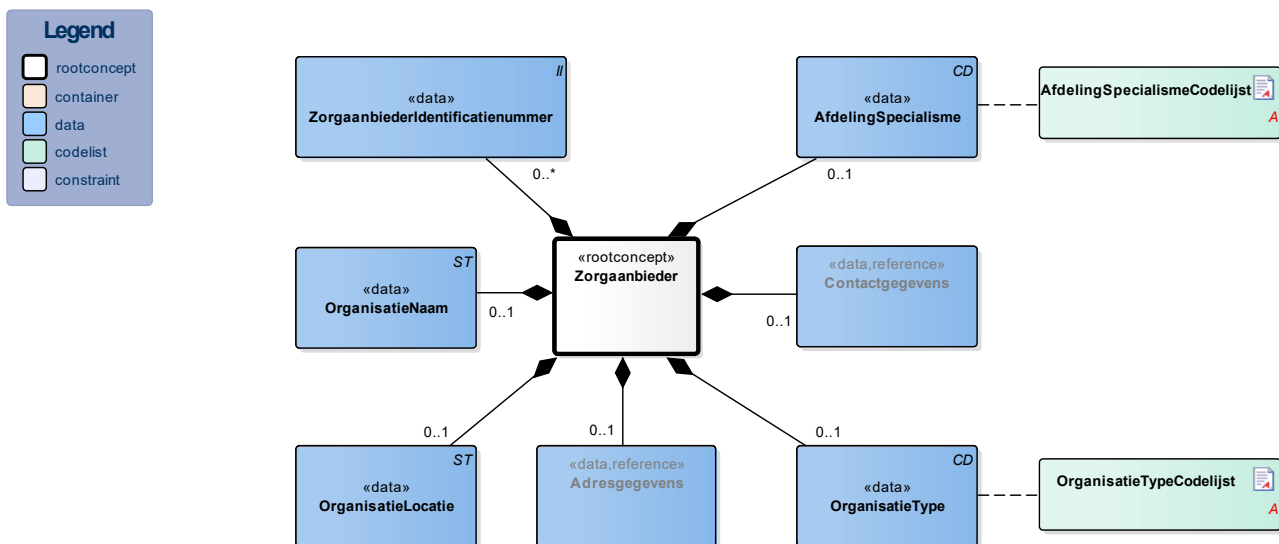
Legend
rootconcept
container
data
codelist
constraint

II
«data»
ZorgaanbiederIdentificatienummer

CD
«data»
AfdelingSpecialisme

AfdelingSpecialismeCodelijst
A

0..*

0..1

«rootconcept»
Zorgaanbieder

ST
«data»
OrganisatieNaam

0..1

«data,reference»
Contactgegevens

0..1

0..1

0..1

0..1

ST
«data»
OrganisatieLocatie

«data,reference»
Adresgegevens

CD
«data»
OrganisatieType

OrganisatieTypeCodelijst
A